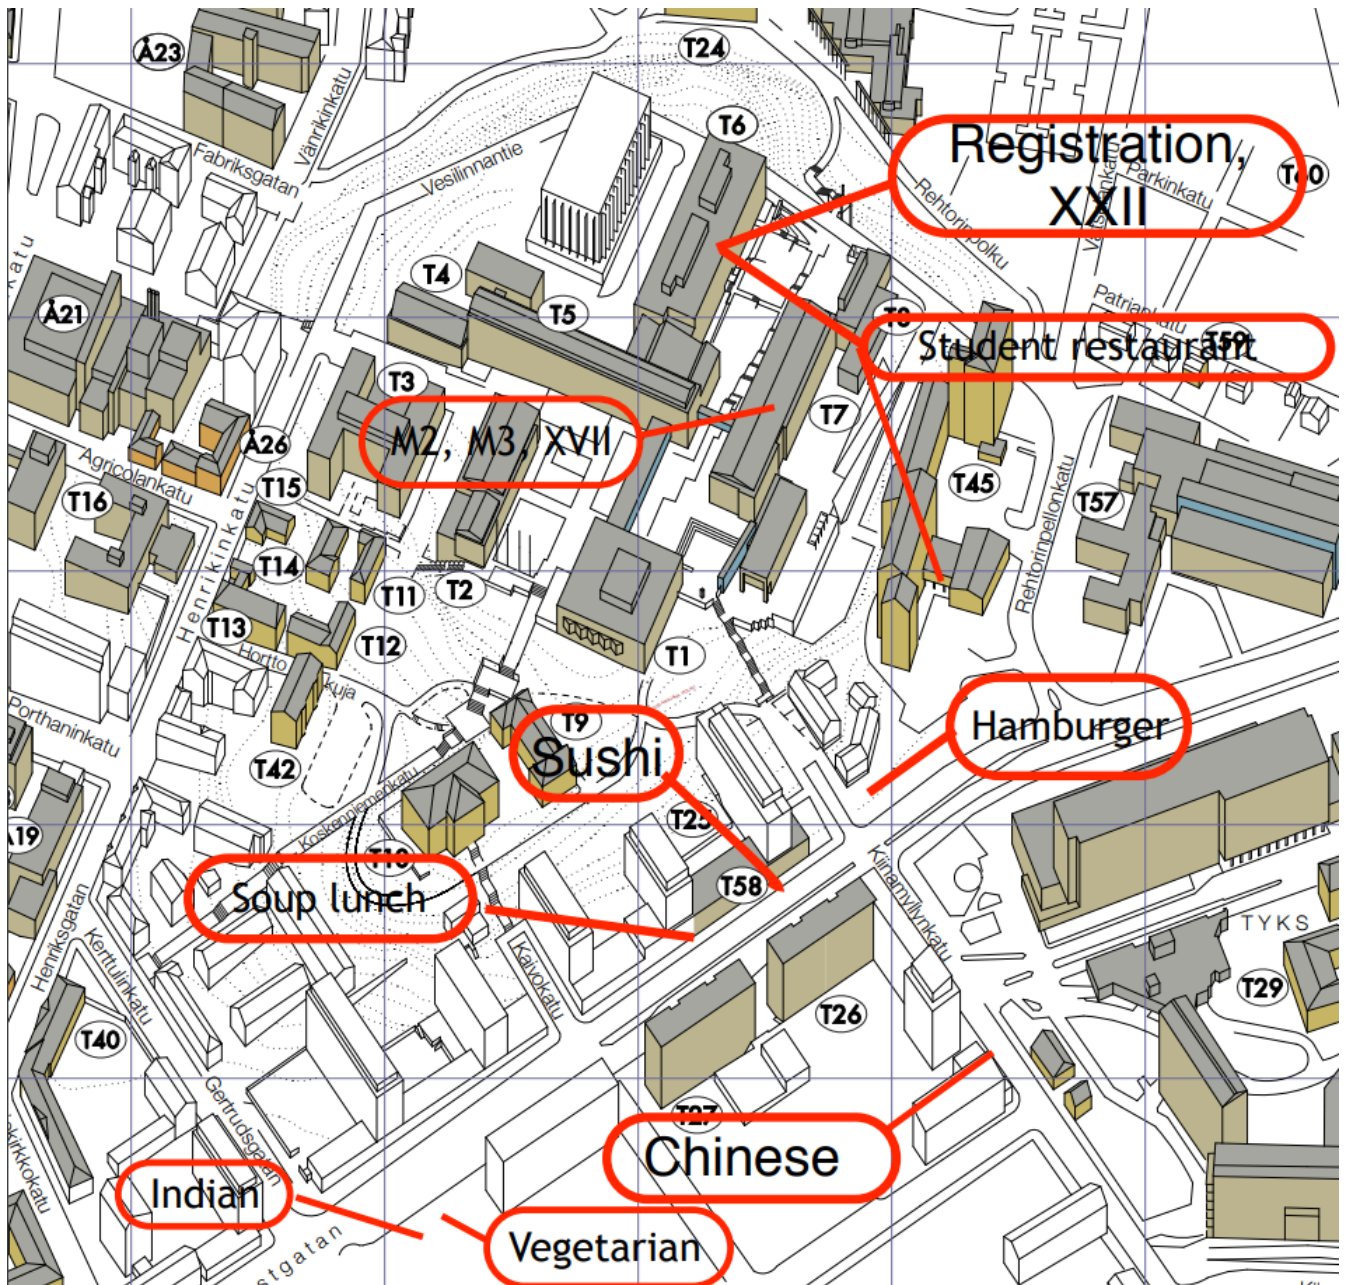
Å23
T24
T6
Registration, XXII
T60
Vänrikinkatu
Fabriksgatan
Vesilinnantie
Rehtoripolku
Vähälinnankatu
Parkinkatu
T4
T5
Å21
T8
Student restaurant
Patrianka
T59
T3
M2, M3, XVII
T7
Agricolankatu
Å26
T15
T45
Rehtorinpellonkatu
T57
T16
Henrikinkatu
T14
T11
T2
T13
T12
T1
Hortto
kuja
Porthaninkatu
T9
Sushi
Hamburger
T42
Koskenniemenkatu
T23
Å19
T10
Soup lunch
T58
Kiinamyllynkatu
TYKS
Henriksgatan
Kerttulinkatu
Kaivokatu
T26
T29
T40
Gertrudsgatan
T27
Chinese
Indian
Vegetarian
Kirkkokatu
stgatan